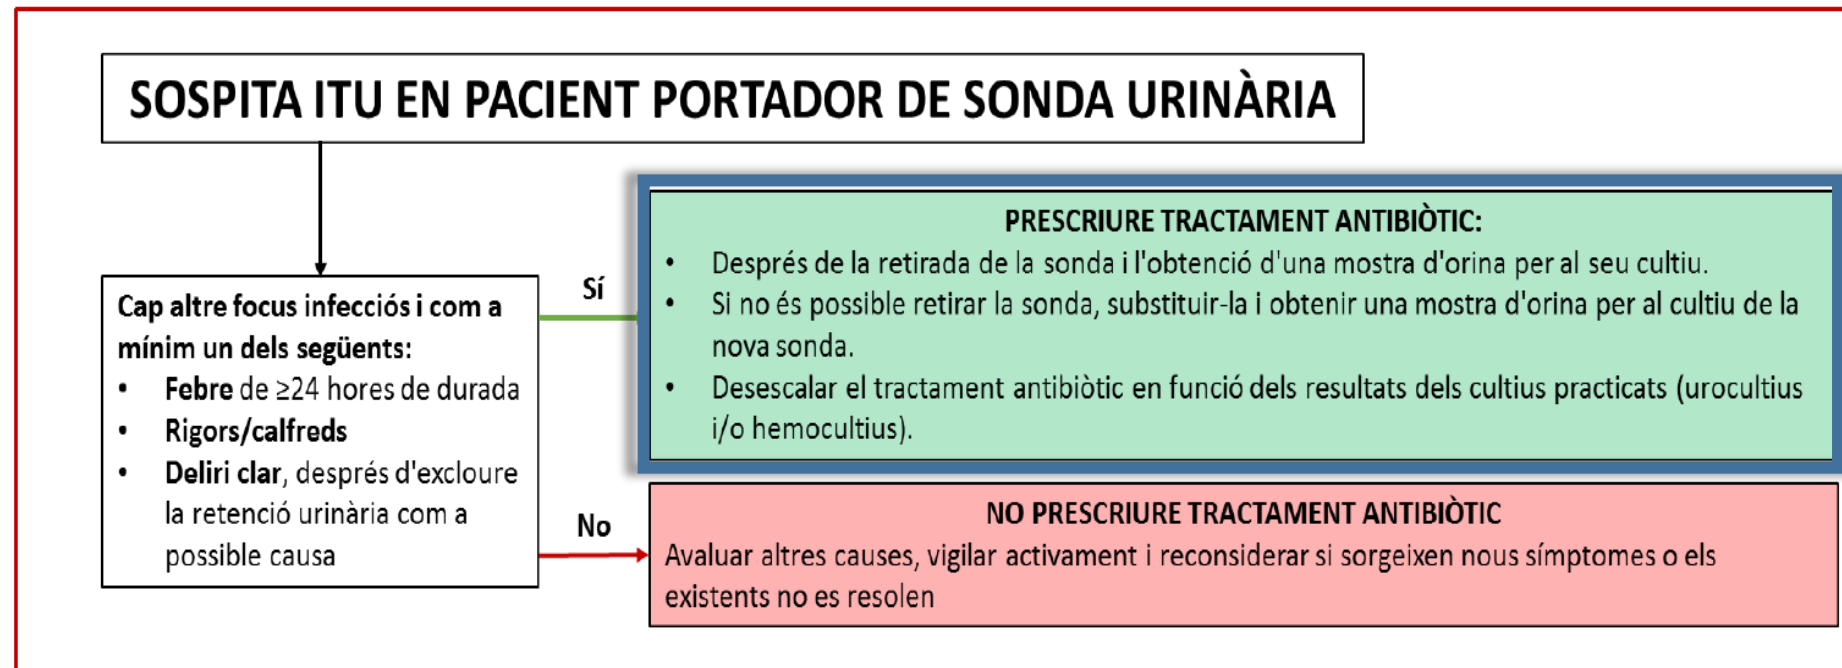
SOSPITA ITU EN PACIENT PORTADOR DE SONDA URINÀRIA

Cap altre focus infecciós i com a mínim un dels següents:
- Febre de ≥24 hores de durada
- Rigors/calfreds
- Deliri clar, després d'excloure la retenció urinària com a possible causa

Sí

PRESCRIURE TRACTAMENT ANTIBIÒTIC:
- Després de la retirada de la sonda i l'obtenció d'una mostra d'orina per al seu cultiu.
- Si no és possible retirar la sonda, substituir-la i obtenir una mostra d'orina per al cultiu de la nova sonda.
- Desescalar el tractament antibiòtic en funció dels resultats dels cultius practicats (urocultius i/o hemocultius).

No

NO PRESCRIURE TRACTAMENT ANTIBIÒTIC
Avaluar altres causes, vigilar activament i reconsiderar si sorgeixen nous símptomes o els existents no es resolen